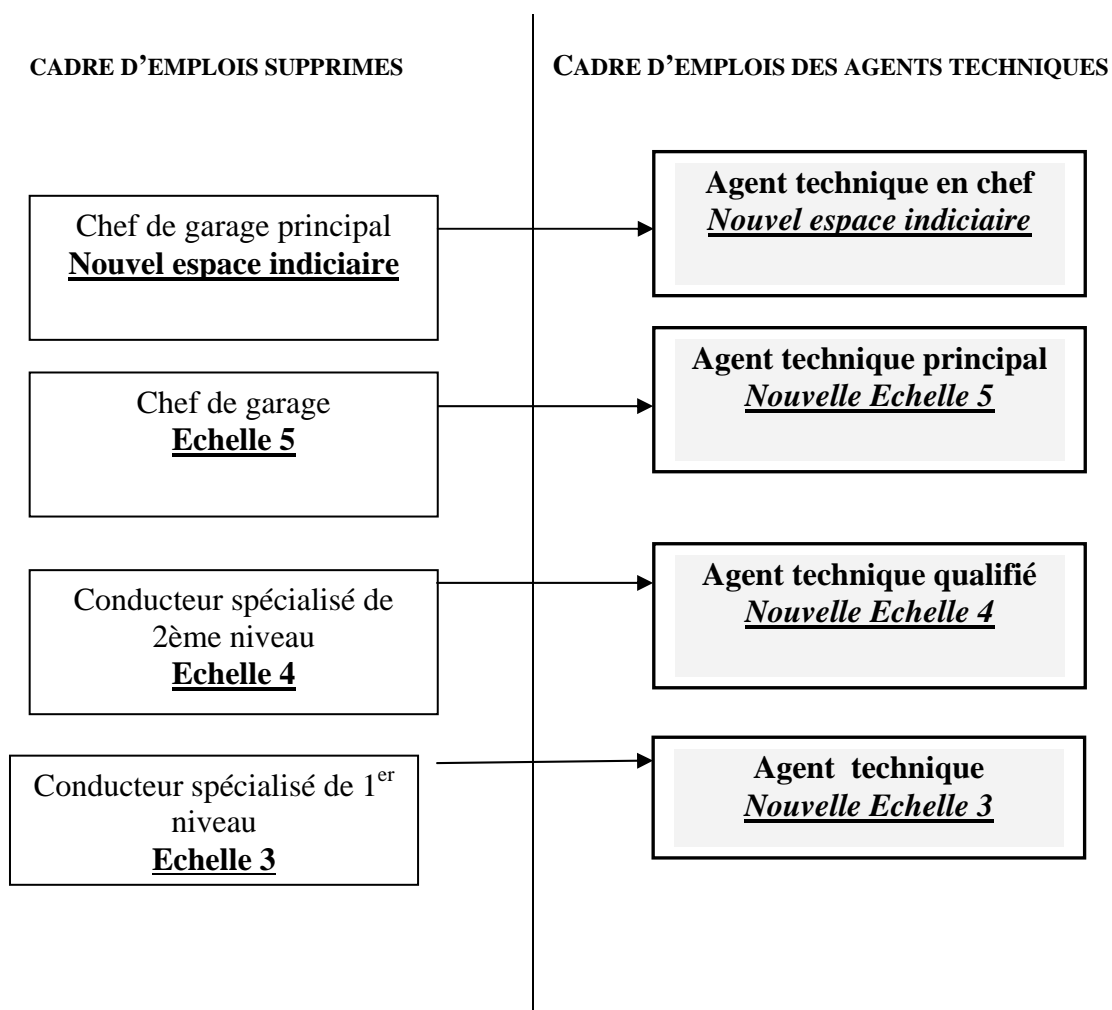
CADRE D'EMPLOIS SUPPRIMES

CADRE D'EMPLOIS DES AGENTS TECHNIQUES

Chef de garage principal
Nouvel espace indiciaire

Agent technique en chef
Nouvel espace indiciaire

Chef de garage
Echelle 5

Agent technique principal
Nouvelle Echelle 5

Conducteur spécialisé de 2ème niveau
Echelle 4

Agent technique qualifié
Nouvelle Echelle 4

Conducteur spécialisé de 1$^{er}$ niveau
Echelle 3

Agent technique
Nouvelle Echelle 3